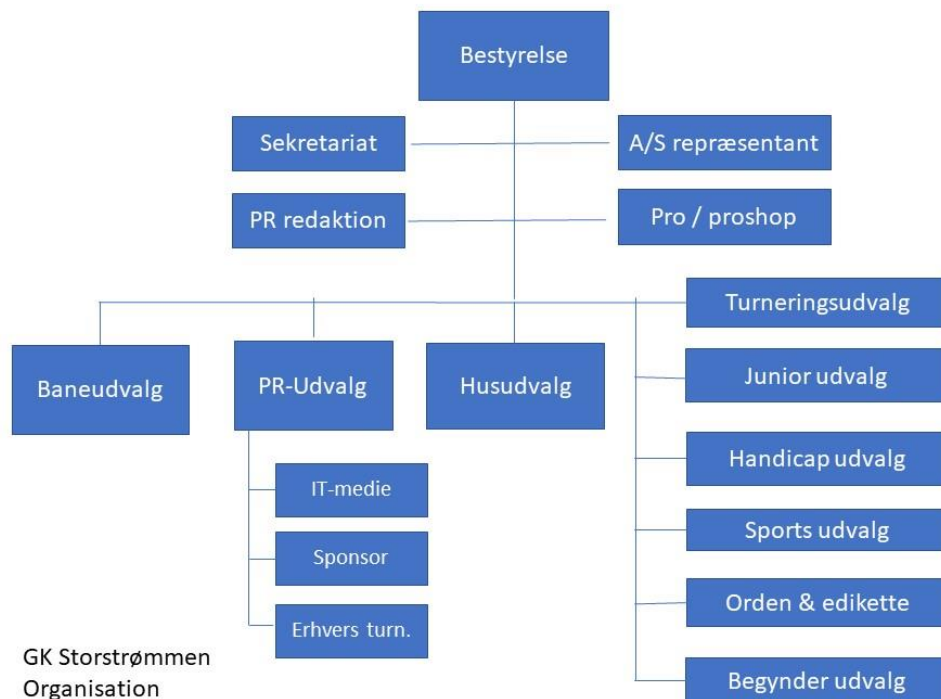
Bestyrelse

Sekretariat

A/S repræsentant

PR redaktion

Pro / proshop

Turneringsudvalg

Baneudvalg

PR-Udvalg

Husudvalg

Junior udvalg

IT-medie

Handicap udvalg

Sponsor

Sports udvalg

Erhvers turn.

Orden & edikette

GK Storstrømmen
Organisation

Begynder udvalg